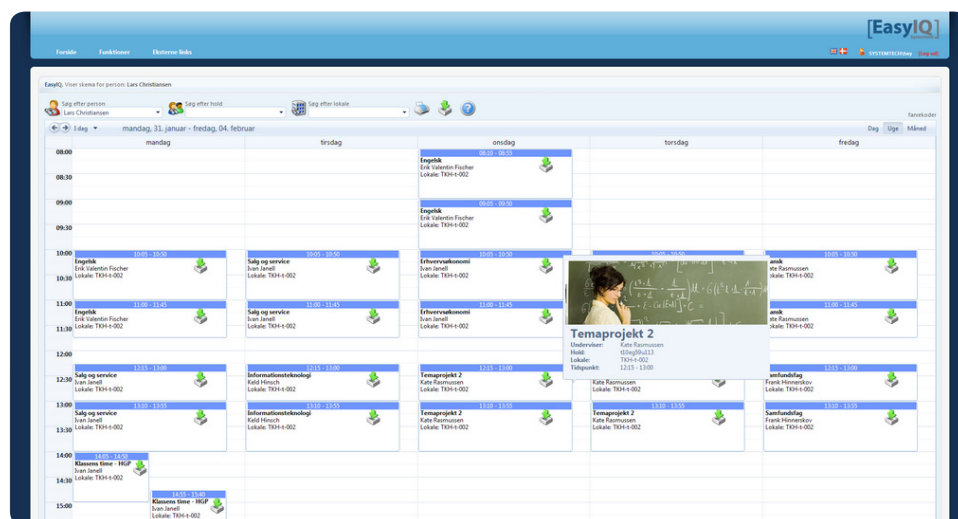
EasyIQ

Forside Funktioner Eksterne links

SYSTEMTECH\lwa Log ud

EasyIQ. Viser skema for person: Lars Christiansen

Søg efter person
Lars Christiansen
Søg efter hold
Søg efter lokale

farvekoder

1 dag mandag, 31. januar - fredag, 04. februar

Dag Uge Måned

| | mandag | tirsdag | onsdag | torsdag | fredag |
|---|---|---|---|---|---|
| 08:00 | | | 08:10 - 08:55 Engelsk Erik Valentin Fischer Lokale: TKH-t-002 | | |
| 08:30 | | | | | |
| 09:00 | | | 09:05 - 09:50 Engelsk Erik Valentin Fischer Lokale: TKH-t-002 | | |
| 09:30 | | | | | |
| 10:00 | 10:05 - 10:50 Engelsk Erik Valentin Fischer Lokale: TKH-t-002 | 10:05 - 10:50 Salg og service Ivan Janell Lokale: TKH-t-002 | 10:05 - 10:50 Erhvervsøkonomi Ivan Janell Lokale: TKH-t-002 | | 10:05 - 10:50 ansk Kate Rasmussen Lokale: TKH-t-002 |
| 10:30 | | | | | |
| 11:00 | 11:00 - 11:45 Engelsk Erik Valentin Fischer Lokale: TKH-t-002 | 11:00 - 11:45 Salg og service Ivan Janell Lokale: TKH-t-002 | 11:00 - 11:45 Erhvervsøkonomi Ivan Janell Lokale: TKH-t-002 | | 11:00 - 11:45 ansk Kate Rasmussen Lokale: TKH-t-002 |
| 11:30 | | | | | |
| 12:00 | | | | | |
| 12:30 | 12:15 - 13:00 Salg og service Ivan Janell Lokale: TKH-t-002 | 12:15 - 13:00 Informationsteknologi Keld Hinsch Lokale: TKH-t-002 | 12:15 - 13:00 Temaprojekt 2 Kate Rasmussen Lokale: TKH-t-002 | Kate Rasmussen Lokale: TKH-t-002 | 12:15 - 13:00 Samfundsfag Frank Hinnerskov Lokale: TKH-t-002 |
| 13:00 | 13:10 - 13:55 Salg og service Ivan Janell Lokale: TKH-t-002 | 13:10 - 13:55 Informationsteknologi Keld Hinsch Lokale: TKH-t-002 | 13:10 - 13:55 Temaprojekt 2 Kate Rasmussen Lokale: TKH-t-002 | 13:10 - 13:55 Temaprojekt 2 Kate Rasmussen Lokale: TKH-t-002 | 13:10 - 13:55 Samfundsfag Frank Hinnerskov Lokale: TKH-t-002 |
| 13:30 | | | | | |
| 14:00 | 14:05 - 14:50 Klassens time - HGP Ivan Janell Lokale: TKH-t-002 | | | | |
| 14:30 | | | | | |
| 15:00 | 14:55 - 15:40 Klassens time - HGP Ivan Janell Lokale: TKH-t-002 | | | | |

Temaprojekt 2
Underviser: Kate Rasmussen
Hold: t10eg09u113
Lokale: TKH-t-002
Tidspunkt: 12:15 - 13:00